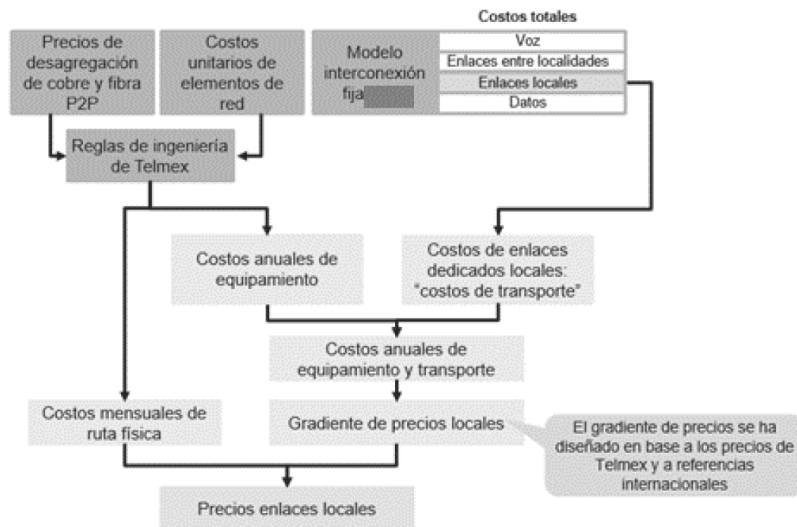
Costos totales

Precios de desagregación de cobre y fibra P2P

Costos unitarios de elementos de red

Modelo interconexión fija

Voz

Enlaces entre localidades

Enlaces locales

Datos

Reglas de ingeniería de Telmex

Costos anuales de equipamiento

Costos de enlaces dedicados locales: "costos de transporte"

Costos anuales de equipamiento y transporte

Costos mensuales de ruta física

Gradiente de precios locales

El gradiente de precios se ha diseñado en base a los precios de Telmex y a referencias internacionales

Precios enlaces locales